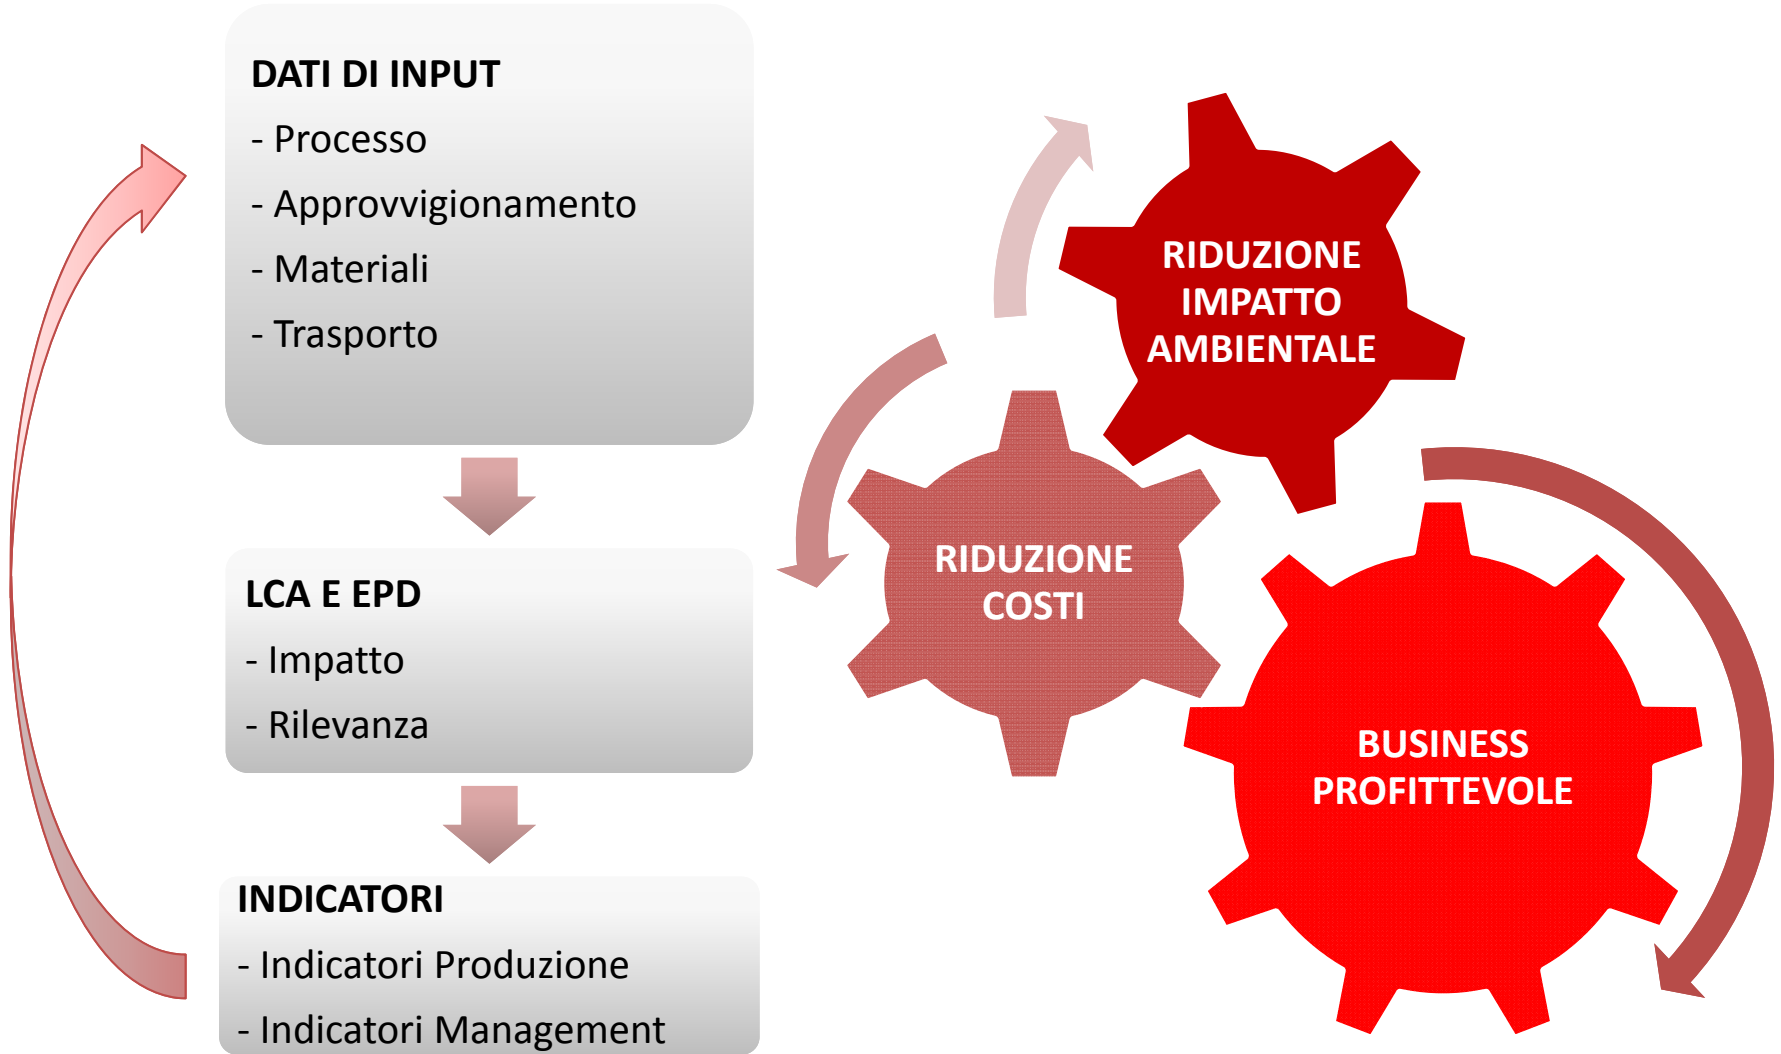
DATI DI INPUT

- Processo

- Approvvigionamento

- Materiali

- Trasporto

LCA E EPD

- Impatto

- Rilevanza

INDICATORI

- Indicatori Produzione

- Indicatori Management

RIDUZIONE IMPATTO AMBIENTALE

RIDUZIONE COSTI

BUSINESS PROFITTEVOLE